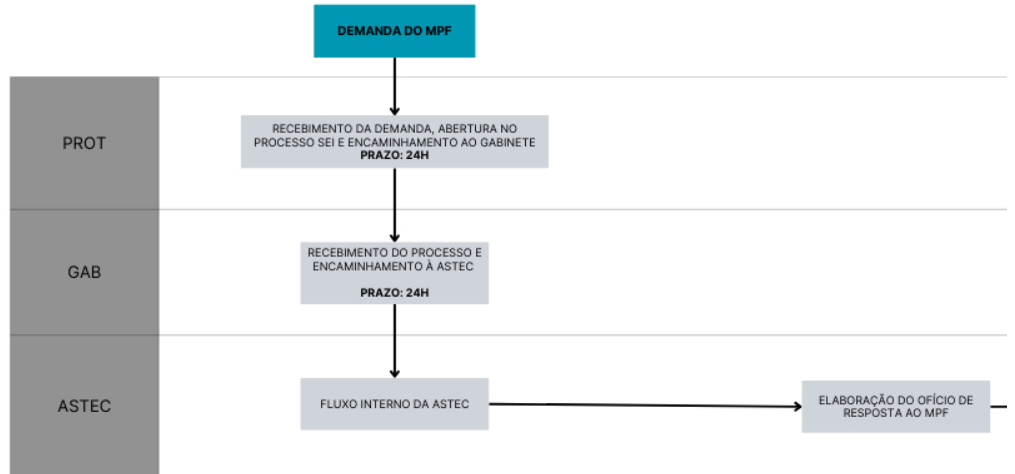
DEMANDA DO MPF

PROT

RECEBIMENTO DA DEMANDA, ABERTURA NO PROCESSO SEI E ENCAMINHAMENTO AO GABINETE
PRAZO: 24H

GAB

RECEBIMENTO DO PROCESSO E ENCAMINHAMENTO À ASTEC

PRAZO: 24H

ASTEC

FLUXO INTERNO DA ASTEC

ELABORAÇÃO DO OFÍCIO DE RESPOSTA AO MPF